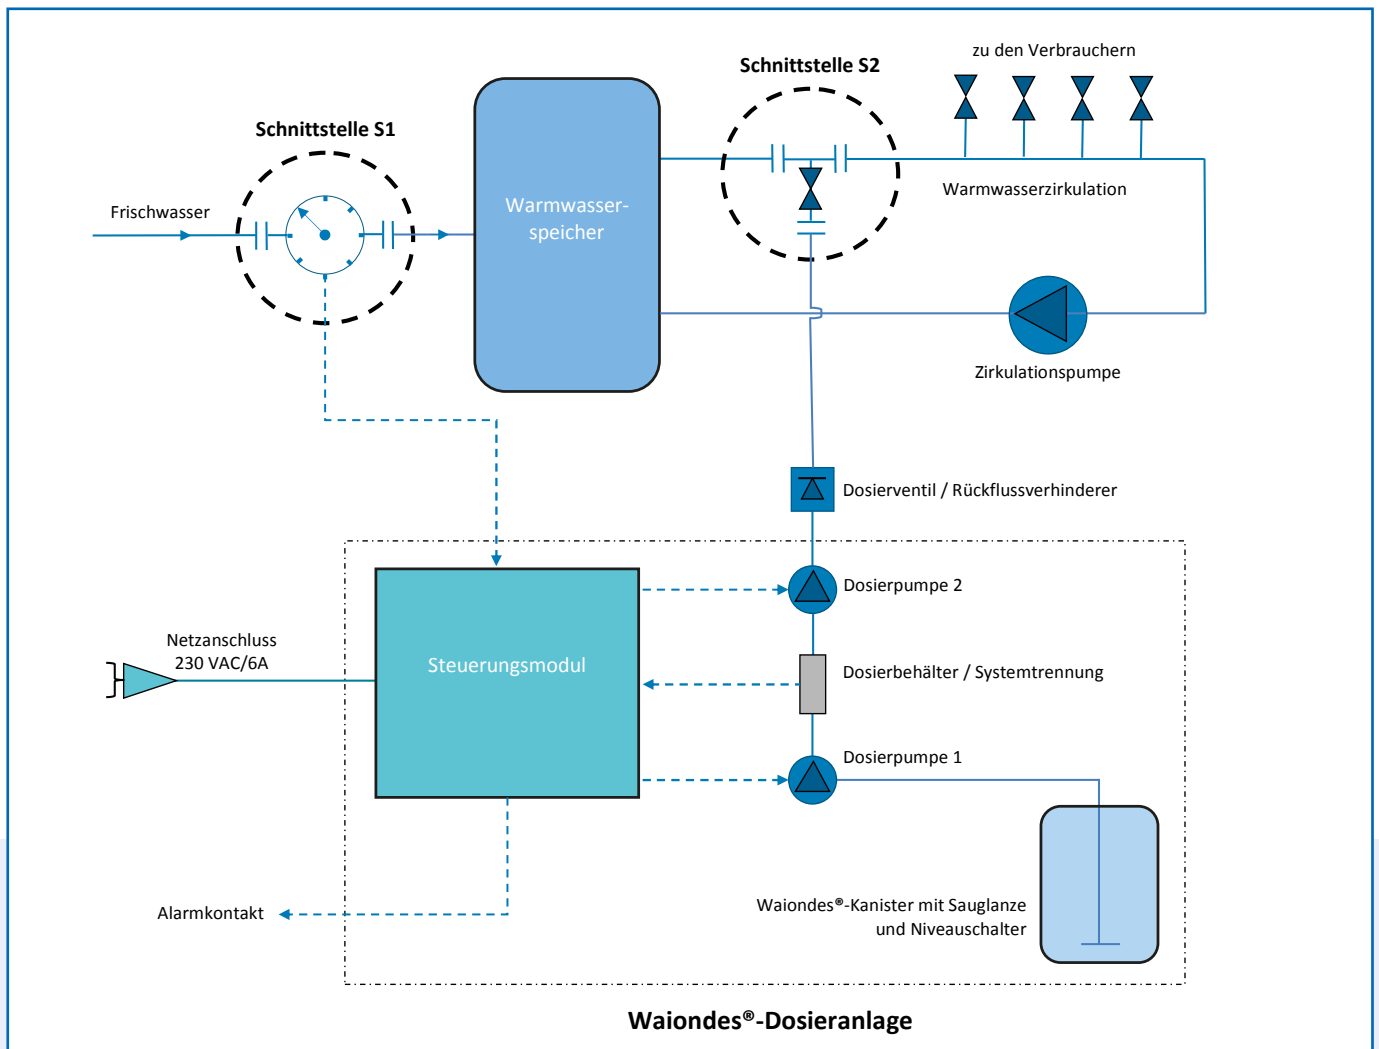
Schnittstelle S2

zu den Verbrauchern

Schnittstelle S1

Warmwasserspeicher

Warmwasserzirkulation

Frischwasser

Zirkulationspumpe

Dosierventil / Rückflussverhinderer

Dosierpumpe 2

Netzanschluss
230 VAC/6A

Steuerungsmodul

Dosierbehälter / Systemtrennung

Dosierpumpe 1

Waiondes®-Kanister mit Sauglanze
und Niveauschalter

Alarmkontakt

Waiondes®-Dosieranlage